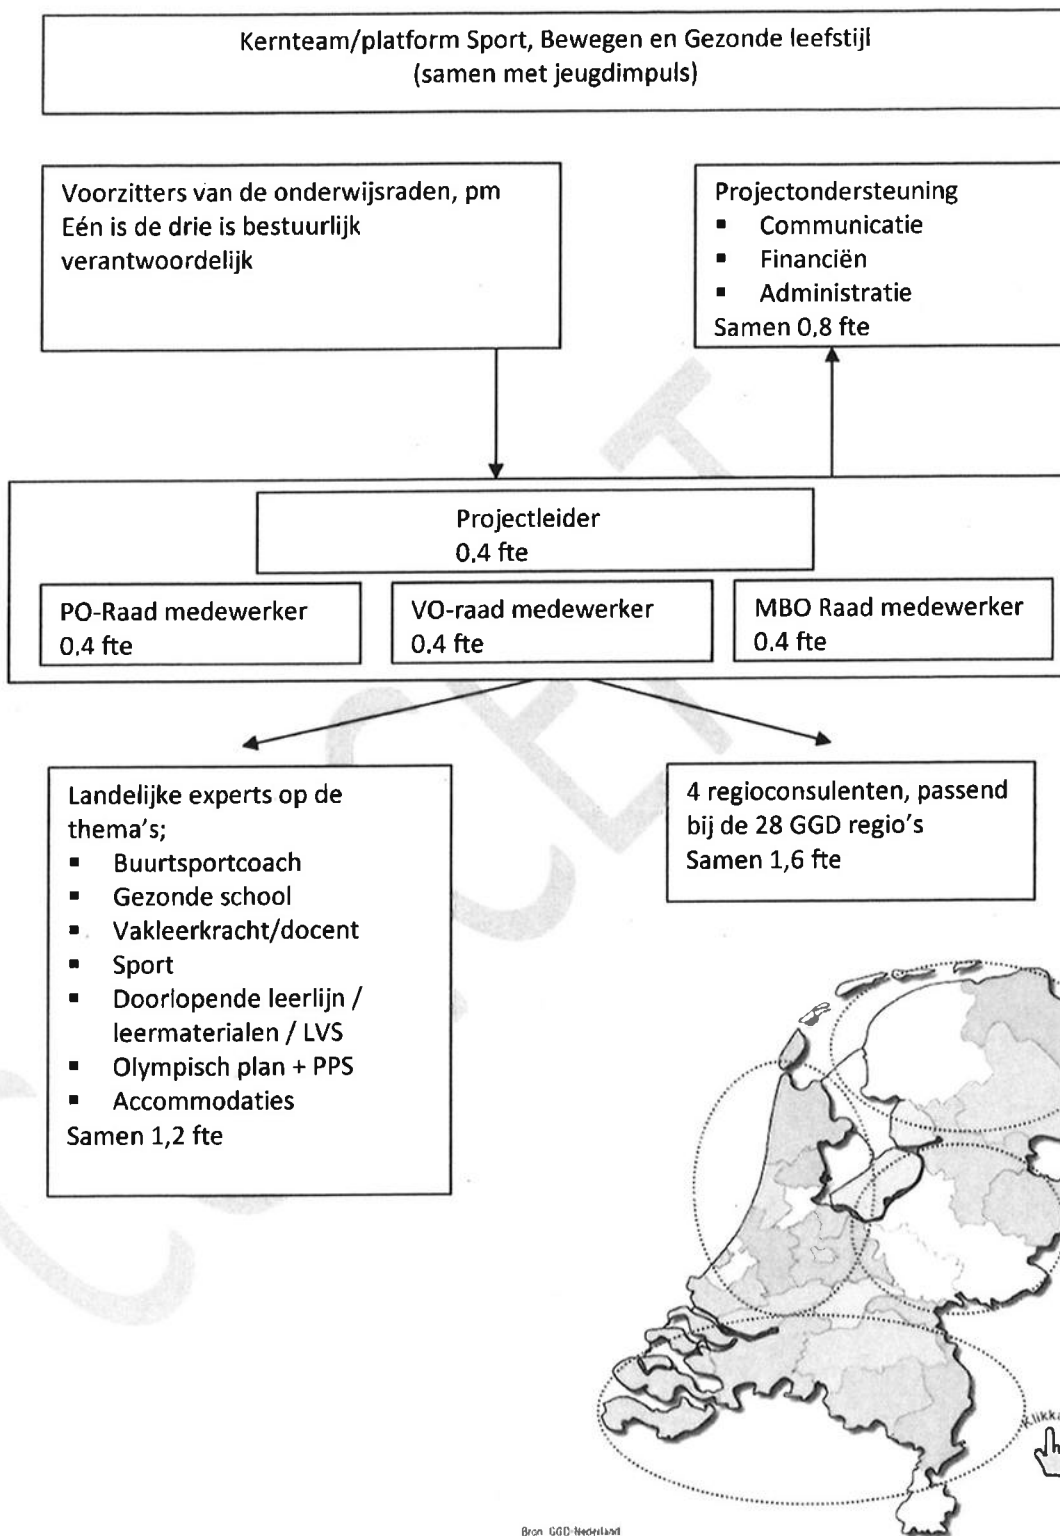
Kernteam/platform Sport, Bewegen en Gezonde leefstijl
(samen met jeugdimpuls)

Voorzitters van de onderwijsraden, pm
Eén is de drie is bestuurlijk verantwoordelijk

Projectondersteuning
- Communicatie
- Financiën
- Administratie
Samen 0,8 fte

Projectleider
0,4 fte

PO-Raad medewerker
0.4 fte

VO-raad medewerker
0.4 fte

MBO Raad medewerker
0.4 fte

Landelijke experts op de thema's;
- Buurtsportcoach
- Gezonde school
- Vakleerkracht/docent
- Sport
- Doorlopende leerlijn / leermaterialen / LVS
- Olympisch plan + PPS
- Accommodaties
Samen 1,2 fte

4 regioconsulenten, passend bij de 28 GGD regio's
Samen 1,6 fte

Klikk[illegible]

Bron: GGD Nederland